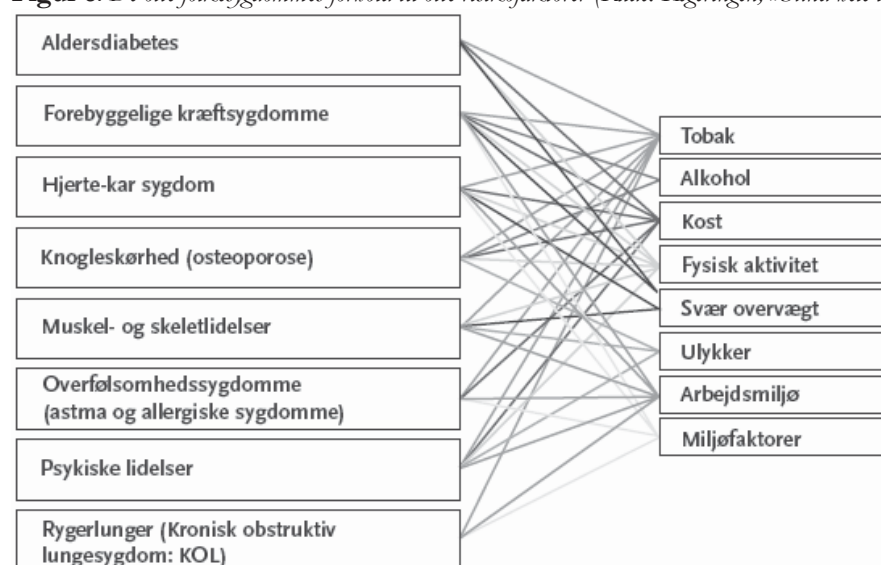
Figur 3. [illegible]

Aldersdiabetes

Forebyggelige kræftsygdomme

Hjerte-kar sygdom

Knogleskørhed (osteoporose)

Muskel- og skeletlidelser

Overfølsomhedssygdomme (astma og allergiske sygdomme)

Psykiske lidelser

Rygerlunger (Kronisk obstruktiv lungesygdom: KOL)

Tobak

Alkohol

Kost

Fysisk aktivitet

Svær overvægt

Ulykker

Arbejdsmiljø

Miljøfaktorer